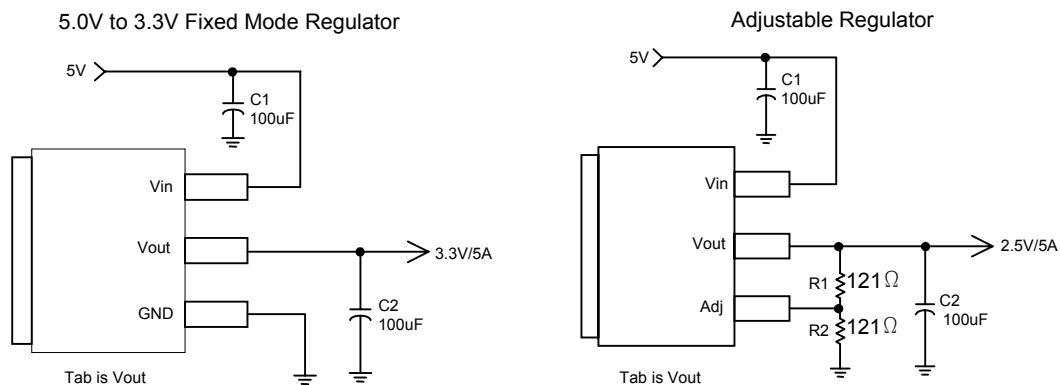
5.0V to 3.3V Fixed Mode Regulator

5V

C1
100uF

Vin

Vout

3.3V/5A

GND

C2
100uF

Tab is Vout

Adjustable Regulator

5V

C1
100uF

Vin

Vout

2.5V/5A

R1 $121\Omega$

Adj

C2
100uF

R2 $121\Omega$

Tab is Vout